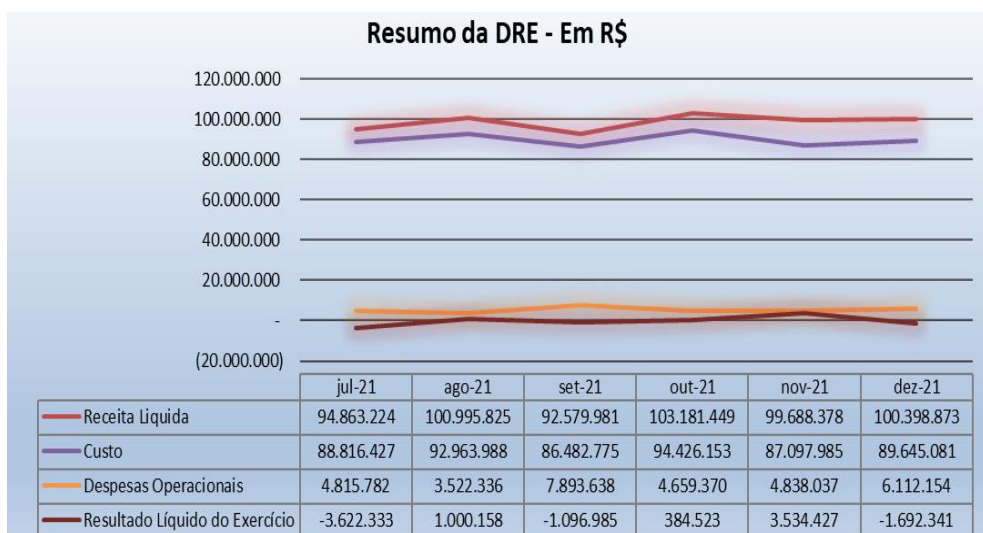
Resumo da DRE - Em R$

120.000.000
100.000.000
80.000.000
60.000.000
40.000.000
20.000.000
-
(20.000.000)

| | jul-21 | ago-21 | set-21 | out-21 | nov-21 | dez-21 |
|---|---|---|---|---|---|---|
| Receita Liquida | 94.863.224 | 100.995.825 | 92.579.981 | 103.181.449 | 99.688.378 | 100.398.873 |
| Custo | 88.816.427 | 92.963.988 | 86.482.775 | 94.426.153 | 87.097.985 | 89.645.081 |
| Despesas Operacionais | 4.815.782 | 3.522.336 | 7.893.638 | 4.659.370 | 4.838.037 | 6.112.154 |
| Resultado Líquido do Exercício | -3.622.333 | 1.000.158 | -1.096.985 | 384.523 | 3.534.427 | -1.692.341 |